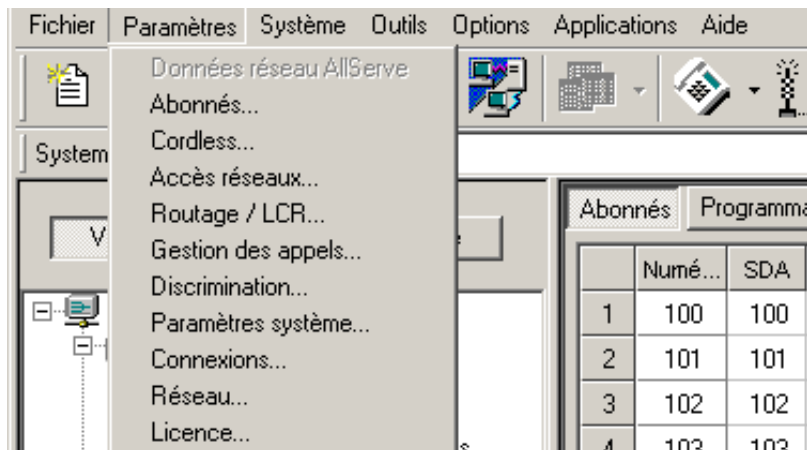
Fichier Paramètres Système Outils Options Applications Aide

Données réseau AllServe
Abonnés...
Cordless...
Accès réseaux...
Routage / LCR...
Gestion des appels...
Discrimination...
Paramètres système...
Connexions...
Réseau...
Licence...

System

V

Abonnés Programma

| | Numé... | SDA |
|---|---|---|
| 1 | 100 | 100 |
| 2 | 101 | 101 |
| 3 | 102 | 102 |
| 4 | 103 | 103 |